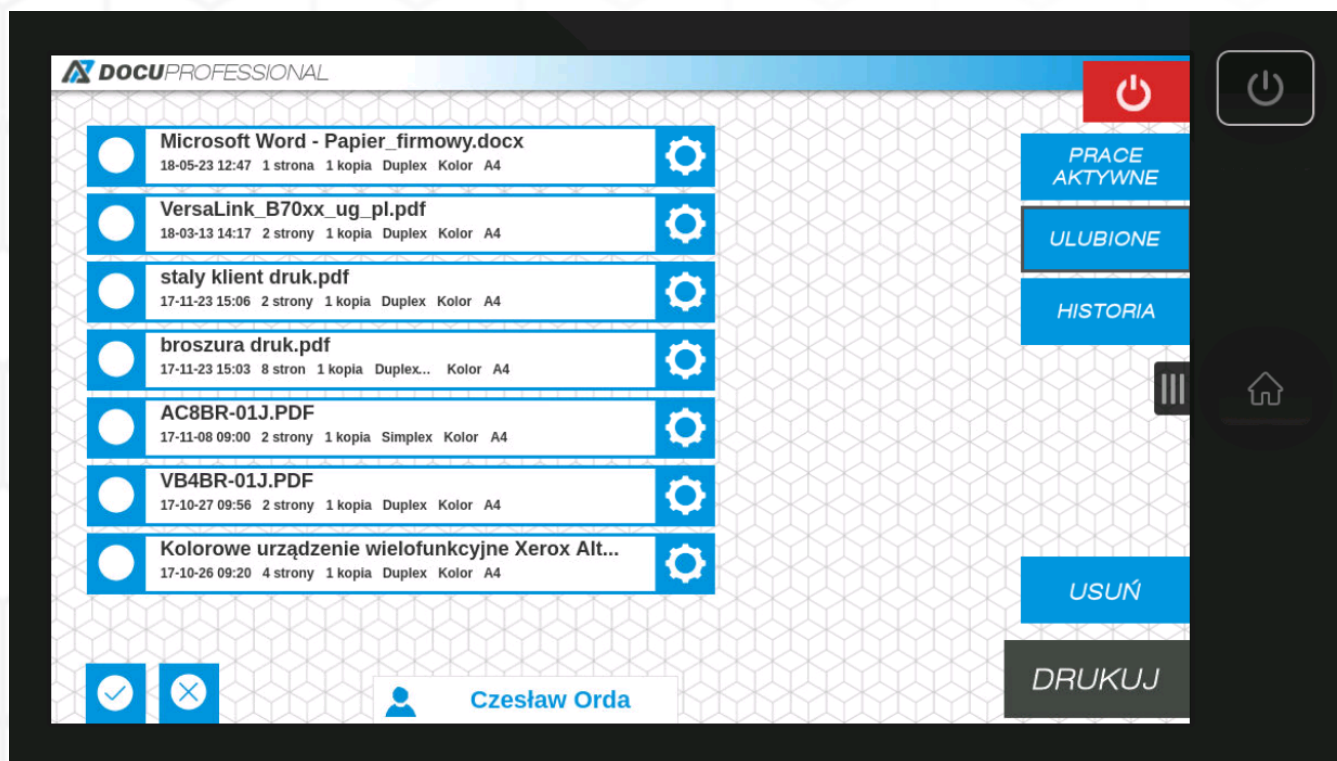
DOCUPROFESSIONAL

Microsoft Word - Papier_firmowy.docx
18-05-23 12:47 1 strona 1 kopia Duplex Kolor A4

VersaLink_B70xx_ug_pl.pdf
18-03-13 14:17 2 strony 1 kopia Duplex Kolor A4

staly klient druk.pdf
17-11-23 15:06 2 strony 1 kopia Duplex Kolor A4

broszura druk.pdf
17-11-23 15:03 8 stron 1 kopia Duplex... Kolor A4

AC8BR-01J.PDF
17-11-08 09:00 2 strony 1 kopia Simplex Kolor A4

VB4BR-01J.PDF
17-10-27 09:56 2 strony 1 kopia Duplex Kolor A4

Kolorowe urządzenie wielofunkcyjne Xerox Alt...
17-10-26 09:20 4 strony 1 kopia Duplex Kolor A4

PRACE AKTYWNE

ULUBIONE

HISTORIA

USUŃ

DRUKUJ

Czesław Orda